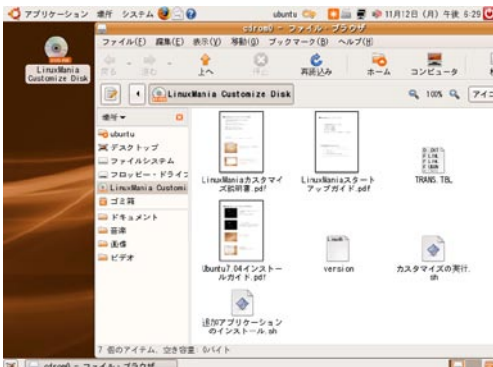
アプリケーション 場所 システム

ubuntu 11月12日 (月) 午後 6:29

cdrom0 - ファイル・ブラウザ

LinuxMania Customize Disk

ファイル(F) 編集(E) 表示(V) 移動(G) ブックマーク(B) ヘルプ(H)

戻る 進む 上へ 停止 再読込み ホーム コンピュータ

LinuxMania Customize Disk

100%

アイコ

場所

ubuntu
デスクトップ
ファイルシステム
フロッピー・ドライブ
LinuxMania Customi
ゴミ箱
ドキュメント
音楽
画像
ビデオ

LinuxManiaカスタマイズ説明書.pdf

LinuxManiaスタートアップガイド.pdf

TRANS.TBL

Ubuntu7.04インストールガイド.pdf

version

カスタマイズの実行.sh

追加アプリケーションのインストール.sh

7 個のアイテム、空き容量: 0バイト

cdrom0 - ファイル・ブラウザ